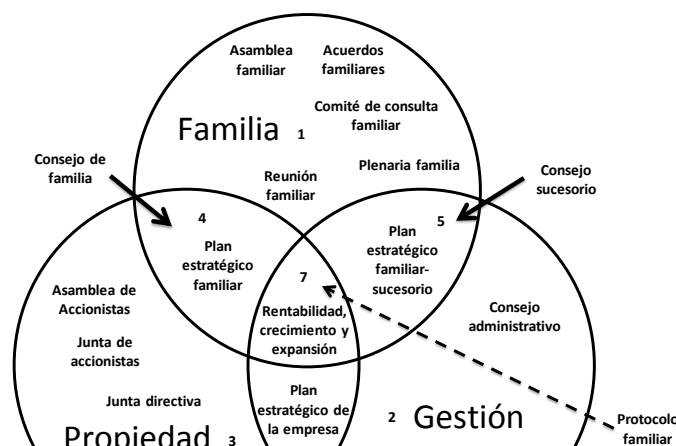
Asamblea familiar

Acuerdos familiares

Comité de consulta familiar

Familia 1

Plenaria familia

Reunión familiar

Consejo de familia

Consejo sucesorio

4

Plan estratégico familiar

5

Plan estratégico familiar-sucesorio

7

Rentabilidad, crecimiento y expansión

Asamblea de Accionistas

Junta de accionistas

Junta directiva

Consejo administrativo

Plan estratégico de la empresa

2 Gestión

Propiedad 3

Protocolo familiar